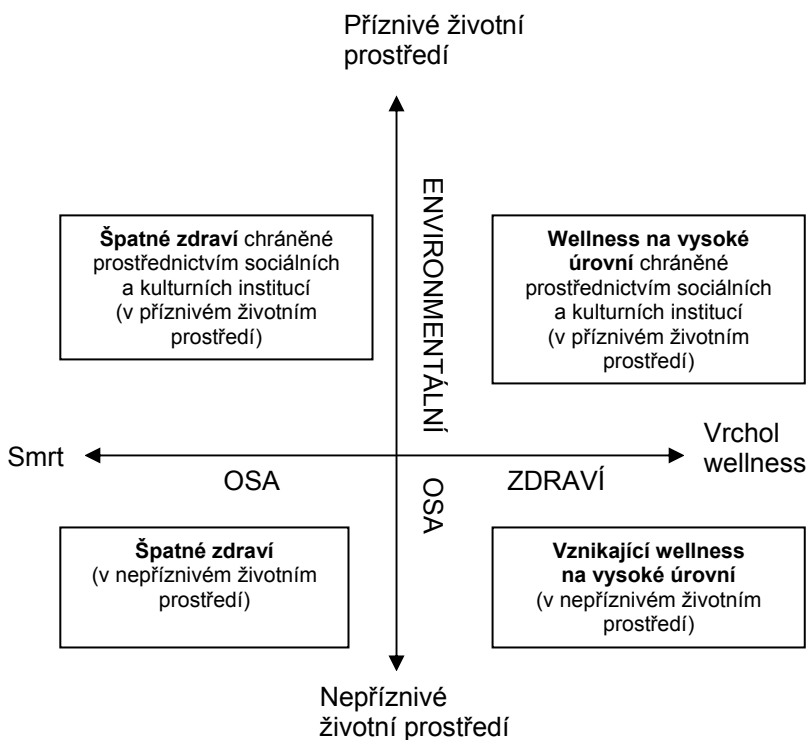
Příznivé životní prostředí

ENVIRONMENTÁLNÍ

Špatné zdraví chráněné prostřednictvím sociálních a kulturních institucí (v příznivém životním prostředí)

Wellness na vysoké úrovní chráněné prostřednictvím sociálních a kulturních institucí (v příznivém životním prostředí)

Smrt

OSA

OSA

ZDRAVÍ

Vrchol wellness

Špatné zdraví (v nepříznivém životním prostředí)

Vznikající wellness na vysoké úrovní (v nepříznivém životním prostředí)

Nepříznivé životní prostředí